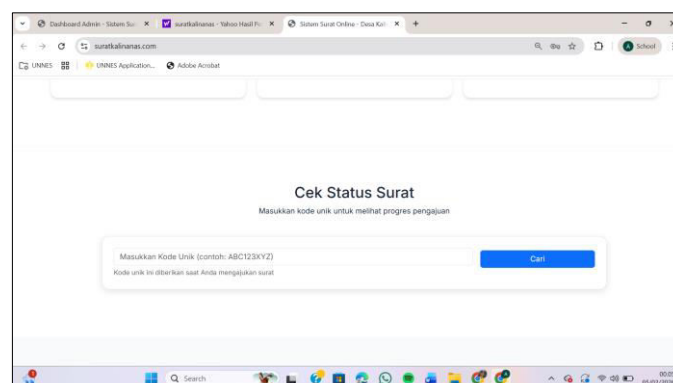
Dashboard Admin - Sistem Su ×
suratkalinanas - Yahoo Hasil Pe ×
Sistem Surat Online - Desa Kal ×
+

suratkalinanas.com

School

UNNES
UNNES Application...
Adobe Acrobat

Cek Status Surat

Masukkan kode unik untuk melihat progres pengajuan

Masukkan Kode Unik (contoh: ABC123XYZ)

Cari

Kode unik ini diberikan saat Anda mengajukan surat

Search